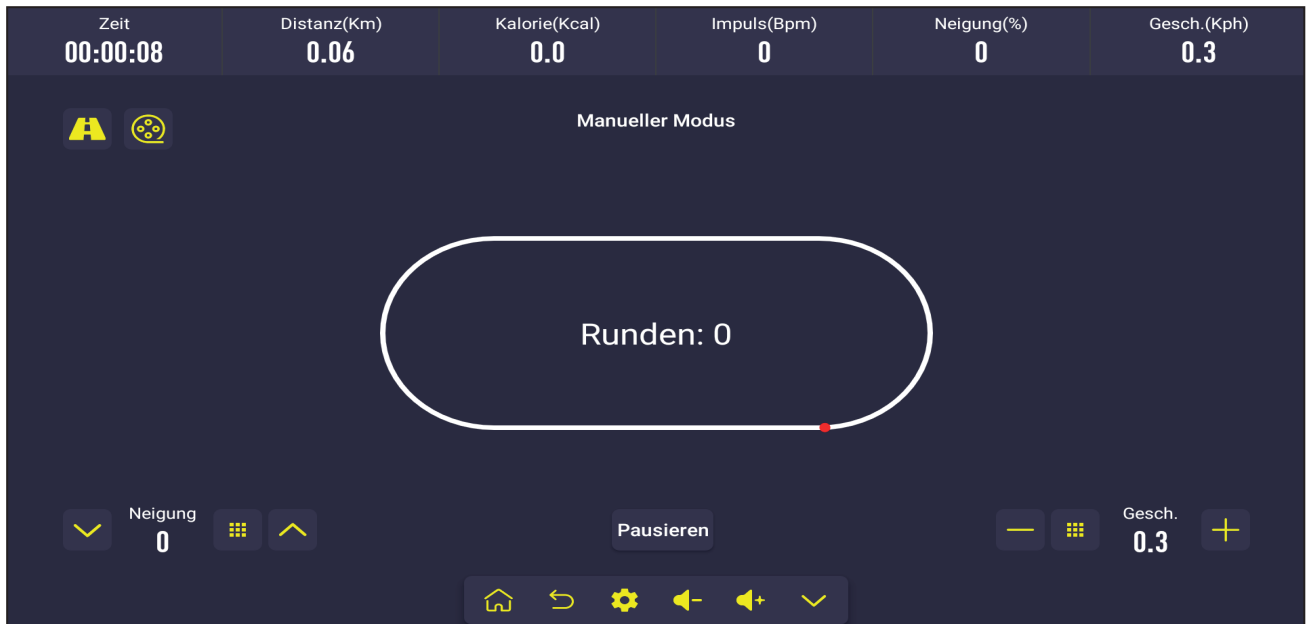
| Zeit | Distanz(Km) | Kalorie(Kcal) | Impuls(Bpm) | Neigung(%) | Gesch.(Kph) |
|---|---|---|---|---|---|
| 00:00:08 | 0.06 | 0.0 | 0 | 0 | 0.3 |

Manueller Modus

Runden: 0

Neigung
0

Pausieren

Gesch.
0.3